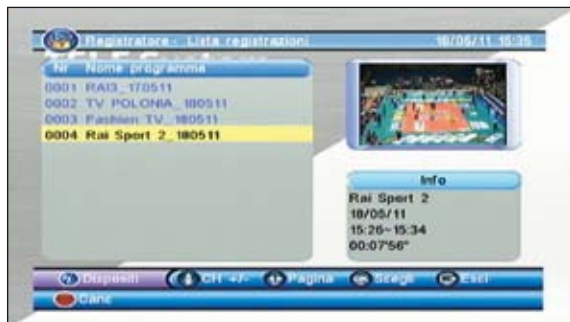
Registratore - Lista registrazioni 18/05/11 15:36

Nr Nome programma

0001 RAI3_170511
0002 TV POLONIA_180511
0003 Fashion TV_180511
0004 Rai Sport 2_180511

Info
Rai Sport 2
18/05/11
15:26~15:34
00:07'56"

Dispositi CH +/- Pagina Scegli Esci
Canc